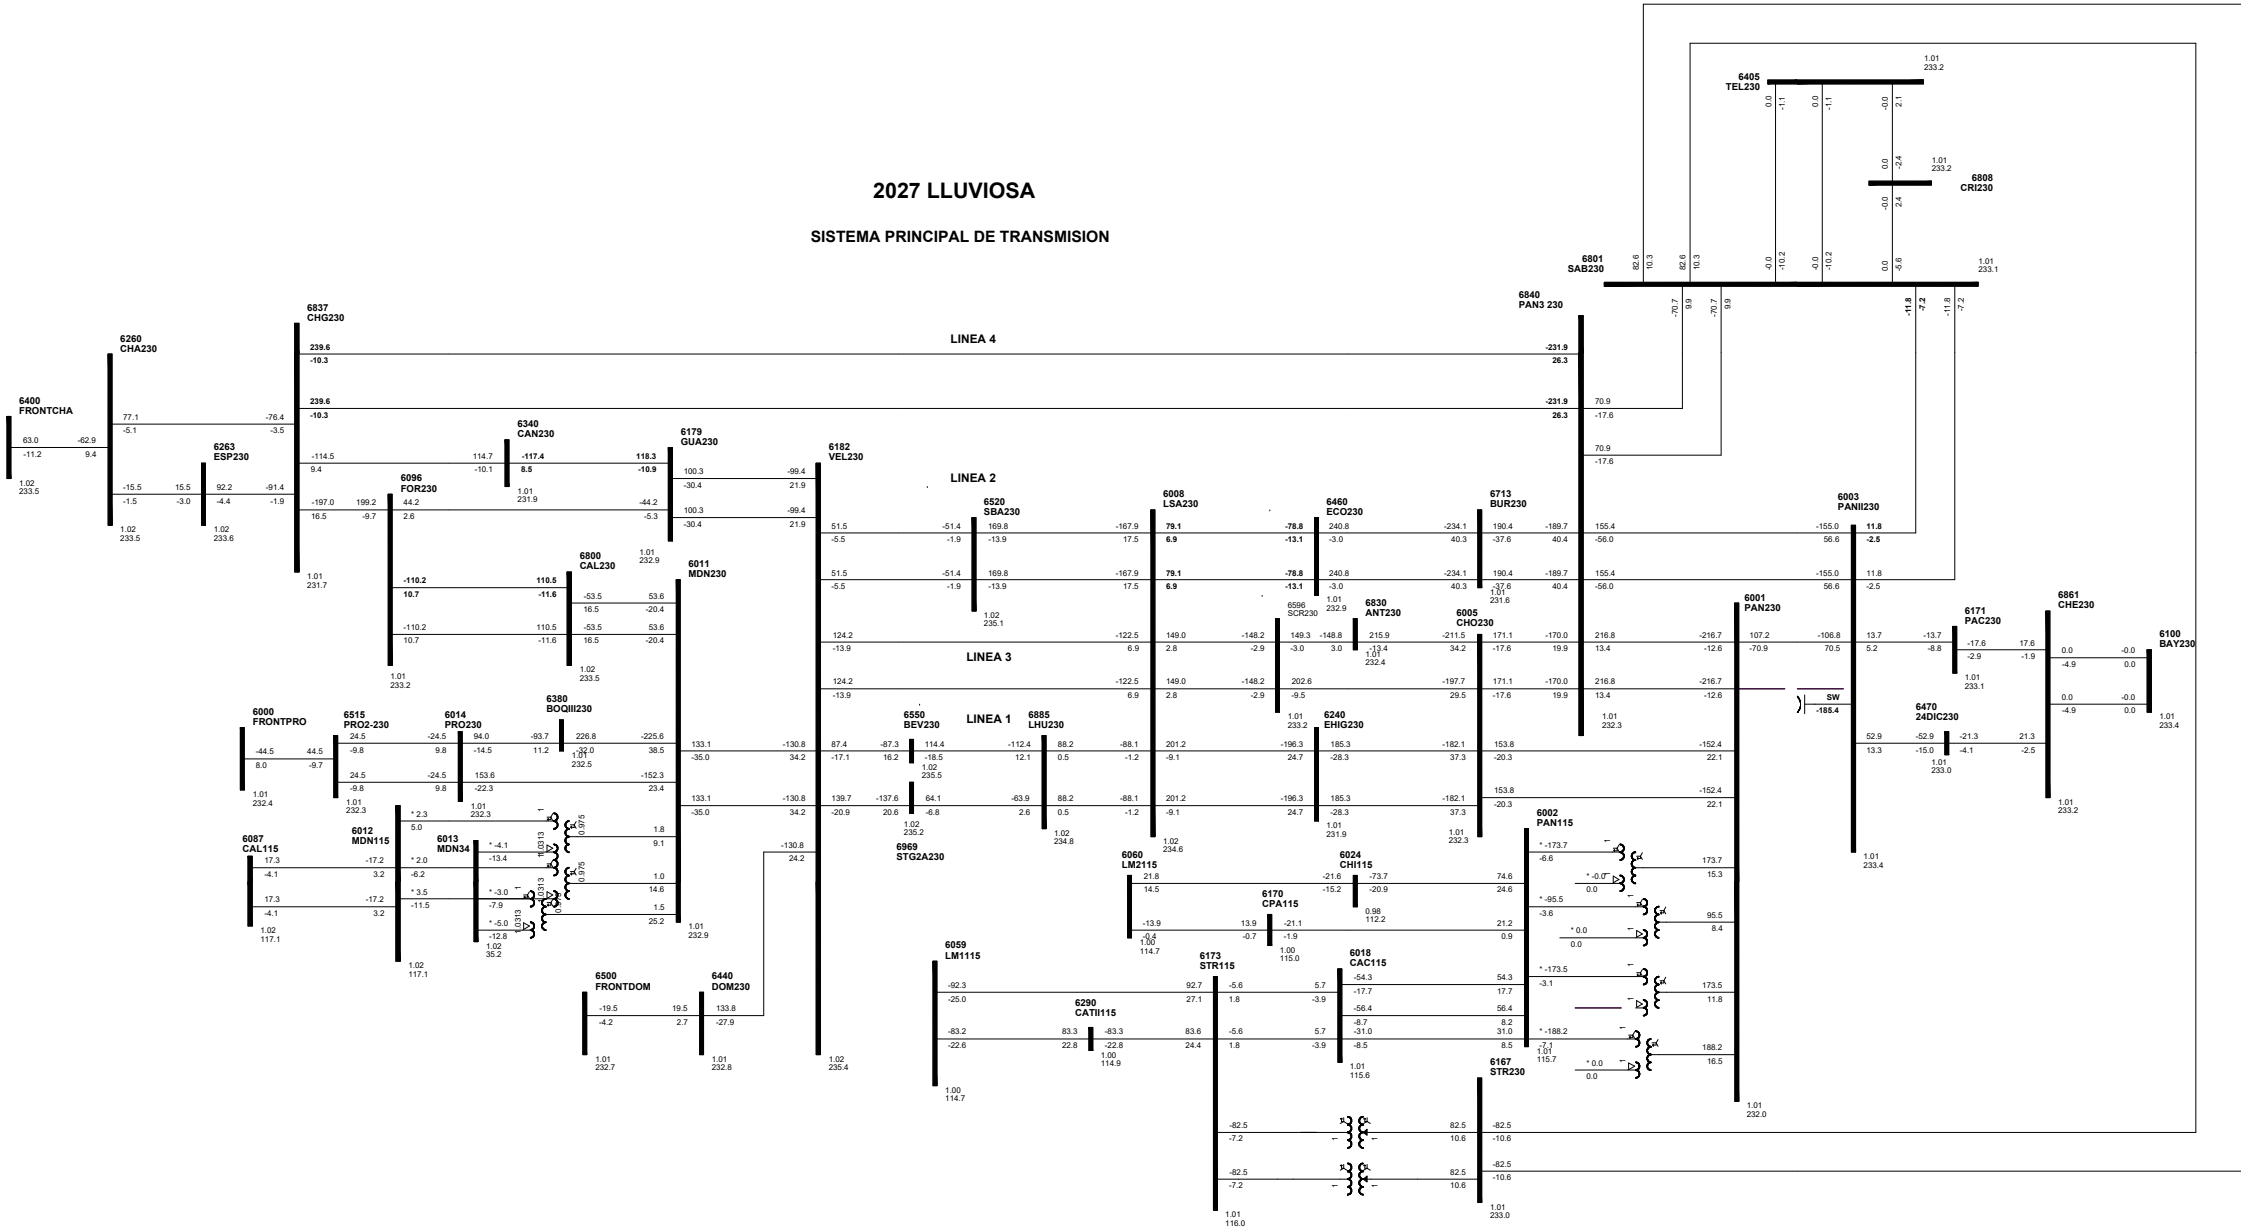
2027 LLUVIOSA

SISTEMA PRINCIPAL DE TRANSMISION

6405
TEL230
0.0 -1.1 0.0 -1.1 -0.0 2.1
1.01
233.2

6808
CRI230
0.0 -2.4 1.01 233.2
-0.0 2.4

6801
SAB230
82.6 10.3 82.6 10.3 -0.0 -10.2 -0.0 -10.2 0.0 -5.6
1.01
233.1
-70.7 9.9 -70.7 9.9 -11.8 -7.2 -11.8 -7.2

6840
PAN3 230

LINEA 4

6400
FRONTCHA
63.0 -62.9
-11.2 9.4
1.02
233.5

6260
CHA230
77.1 -5.1
-15.5 -1.5
1.02
233.5

6263
ESP230
15.5 -3.0
92.2 -4.4
1.02
233.6

6837
CHG230
239.6
-10.3
239.6
-10.3
-76.4 -3.5
-91.4 -1.9
-114.5 9.4
-197.0 16.5
1.01
231.7

-231.9
26.3
-231.9
26.3
70.9 -17.6
70.9 -17.6

6340
CAN230
114.7 -10.1
-117.4 8.5
1.01
231.9

6096
FOR230
199.2 -9.7
44.2 2.6
-110.2 10.7
-110.2 10.7
1.01
233.2

6179
GUA230
118.3 -10.9
-44.2 -5.3
100.3 -30.4
100.3 -30.4
1.01
232.9

6182
VEL230
-99.4 21.9
-99.4 21.9

LINEA 2

6800
CAL230
110.5 -11.6
110.5 -11.6
-53.5 16.5
-53.5 16.5
53.6 -20.4
53.6 -20.4
1.02
233.5

6011
MDN230

6520
SBA230
51.5 -5.5 -51.4 -1.9 169.8 -13.9
51.5 -5.5 -51.4 -1.9 169.8 -13.9
1.02
235.1

6008
LSA230
-167.9 17.5 79.1 6.9
-167.9 17.5 79.1 6.9

6460
ECO230
-78.8 -13.1 240.8 -3.0
-78.8 -13.1 240.8 -3.0
1.01
232.9

6713
BUR230
-234.1 40.3 190.4 -37.6
-234.1 40.3 190.4 -37.6
1.01
231.6
-189.7 40.4 155.4 -56.0
-189.7 40.4 155.4 -56.0

6003
PANII230
-155.0 56.6 11.8 -2.5
-155.0 56.6 11.8 -2.5

6596
SCR230

6830
ANT230
149.3 -3.0 -148.8 3.0 215.9 -13.4
1.01
232.4

6005
CHO230
-211.5 34.2 171.1 -17.6 -170.0 19.9

6001
PAN230
216.8 13.4 -216.7 -12.6 107.2 -70.9 -106.8 70.5

LINEA 3
124.2 -13.9 -122.5 6.9 149.0 2.8 -148.2 -2.9
124.2 -13.9 -122.5 6.9 149.0 2.8 -148.2 -2.9 202.6 -9.5
1.01
233.2
-197.7 29.5 171.1 -17.6 -170.0 19.9 216.8 13.4 -216.7 -12.6
1.01
232.3

SW
-185.4

6171
PAC230
13.7 5.2 -13.7 -8.8 -17.6 -2.9 17.6 -1.9
1.01
233.1

6861
CHE230
0.0 -4.9 -0.0 0.0
0.0 -4.9 -0.0 0.0
1.01
233.2

6100
BAY230
1.01
233.4

6470
24DIC230
52.9 13.3 -52.9 -15.0 -21.3 -4.1 21.3 -2.5
1.01
233.0

6000
FRONTPRO
-44.5 8.0 44.5 -9.7
1.01
232.4

6515
PRO2-230
24.5 -9.8 -24.5 9.8
24.5 -9.8 -24.5 9.8
1.01
232.3

6014
PRO230
94.0 -14.5 153.6 -22.3
1.01
232.3

6380
BOQIII230
-93.7 11.2 226.8 -32.0
1.01
232.5
-225.6 38.5
-152.3 23.4

133.1 -35.0 -130.8 34.2
133.1 -35.0 -130.8 34.2

6550
BEV230
87.4 -17.1 -87.3 16.2 114.4 -18.5
1.02
235.5

LINEA 1

6885
LHU230
-112.4 12.1 88.2 0.5
139.7 -20.9 -137.6 20.6 64.1 -6.8 -63.9 2.6 88.2 0.5
1.02
235.2
1.02
234.8

6969
STG2A230

-88.1 -1.2 201.2 -9.1
-88.1 -1.2 201.2 -9.1
1.02
234.6

6240
EHIG230
-196.3 24.7 185.3 -28.3
-196.3 24.7 185.3 -28.3
1.01
231.9
-182.1 37.3 153.8 -20.3 -152.4 22.1
-182.1 37.3 153.8 -20.3 -152.4 22.1
1.01
232.3

6087
CAL115
17.3 -4.1
17.3 -4.1
1.02
117.1

6012
MDN115
-17.2 3.2
-17.2 3.2
* 2.3 5.0
* 2.0 -6.2
* 3.5 -11.5
1.02
117.1

6013
MDN34
* -4.1 -13.4
* -3.0 -7.9
* -5.0 -12.8
1.02
35.2
1.0313 0.975 1.0313 0.975 1.0313 0.975
1.8 9.1
1.0 14.6
1.5 25.2
1.01
232.9

-130.8 24.2
1.02
235.4

6500
FRONTDOM
-19.5 -4.2 19.5 2.7
1.01
232.7

6440
DOM230
133.8 -27.9
1.01
232.8

6060
LM2115
21.8 14.5
-13.9 -0.4
1.00
114.7

6024
CHI115
-21.6 -15.2 -73.7 -20.9
0.98
112.2

6170
CPA115
13.9 -0.7 -21.1 -1.9
1.00
115.0

74.6 24.6
21.2 0.9

6002
PAN115
* -173.7 -6.6
* -0.0 0.0
* -95.5 -3.6
* 0.0 0.0
* -173.5 -3.1
* -188.2 -7.1
* 0.0 0.0
1.01
115.7
173.7 15.3
95.5 8.4
173.5 11.8
188.2 16.5
1.01
232.0

6059
LM1115
-92.3 -25.0
-83.2 -22.6
1.00
114.7

6290
CATII115
83.3 22.8 -83.3 -22.8
1.00
114.9

6173
STR115
92.7 27.1 -5.6 1.8
83.6 24.4 -5.6 1.8
-82.5 -7.2
-82.5 -7.2
1.01
116.0

6018
CAC115
5.7 -3.9 -54.3 -17.7 -56.4 -8.7
5.7 -3.9 -31.0 -8.5
54.3 17.7 56.4 8.2 31.0 8.5
1.01
115.6

6167
STR230
82.5 10.6 -82.5 -10.6
82.5 10.6 -82.5 -10.6
1.01
233.0